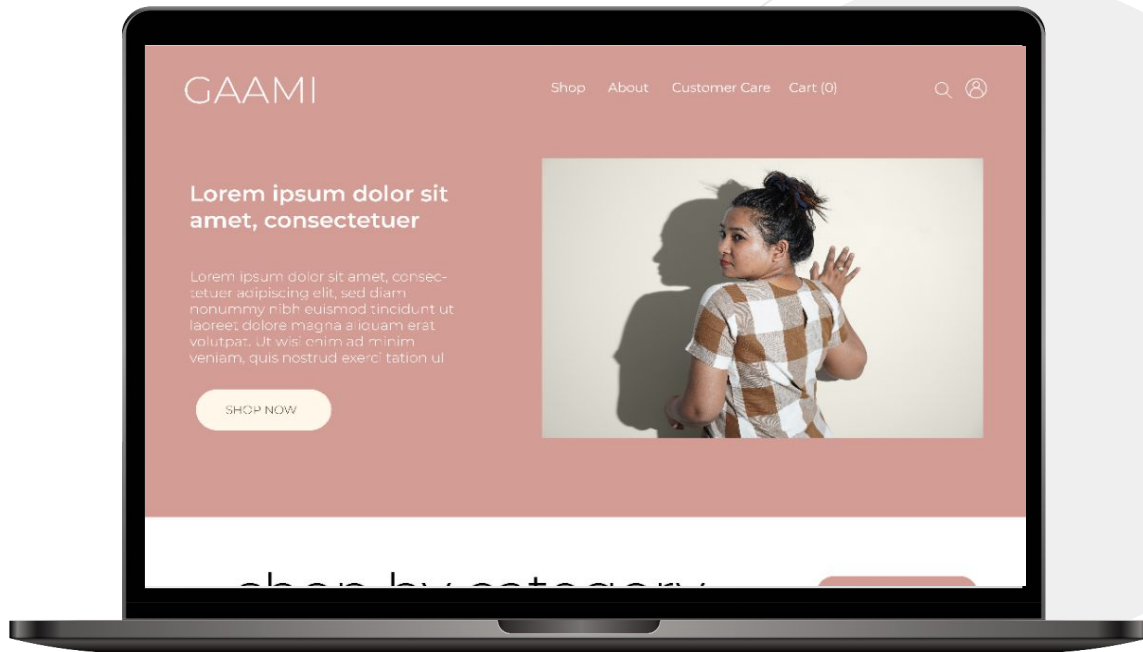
GAAMI

Shop About Customer Care Cart (0)

Lorem ipsum dolor sit amet, consectetuer

Lorem ipsum dolor sit amet, consectetuer adipiscing elit, sed diam nonummy nibh euismod tincidunt ut laoreet dolore magna aliquam erat volutpat. Ut wisi enim ad minim veniam, quis nostrud exerci tation ul

SHOP NOW

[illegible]